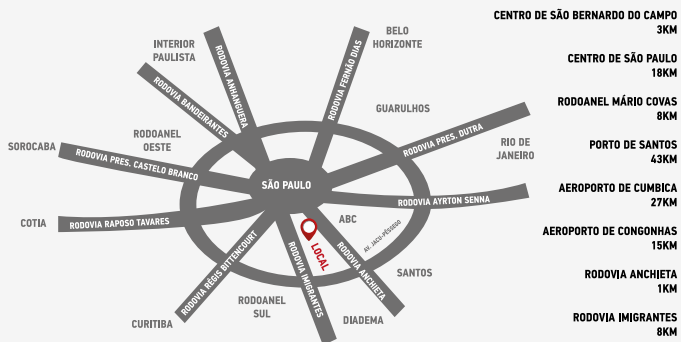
INTERIOR PAULISTA

RODOVIA ANHANGUERA

RODOVIA FERNÃO DIAS

BELO HORIZONTE

RODOVIA BANDEIRANTES

GUARULHOS

RODOANEL OESTE

RODOVIA PRES. DUTRA

RIO DE JANEIRO

SOROCABA

RODOVIA PRES. CASTELO BRANCO

SÃO PAULO

RODOVIA AYRTON SENNA

COTIA

RODOVIA RAPOSO TAVARES

ABC

LOCAL

AV. JACU-PÊSSEGO

RODOVIA RÉGIS BITTENCOURT

RODOVIA IMIGRANTES

RODOVIA ANCHIETA

SANTOS

RODOANEL SUL

CURITIBA

DIADEMA

CENTRO DE SÃO BERNARDO DO CAMPO
3KM

CENTRO DE SÃO PAULO
18KM

RODOANEL MÁRIO COVAS
8KM

PORTO DE SANTOS
43KM

AEROPORTO DE CUMBICA
27KM

AEROPORTO DE CONGONHAS
15KM

RODOVIA ANCHIETA
1KM

RODOVIA IMIGRANTES
8KM